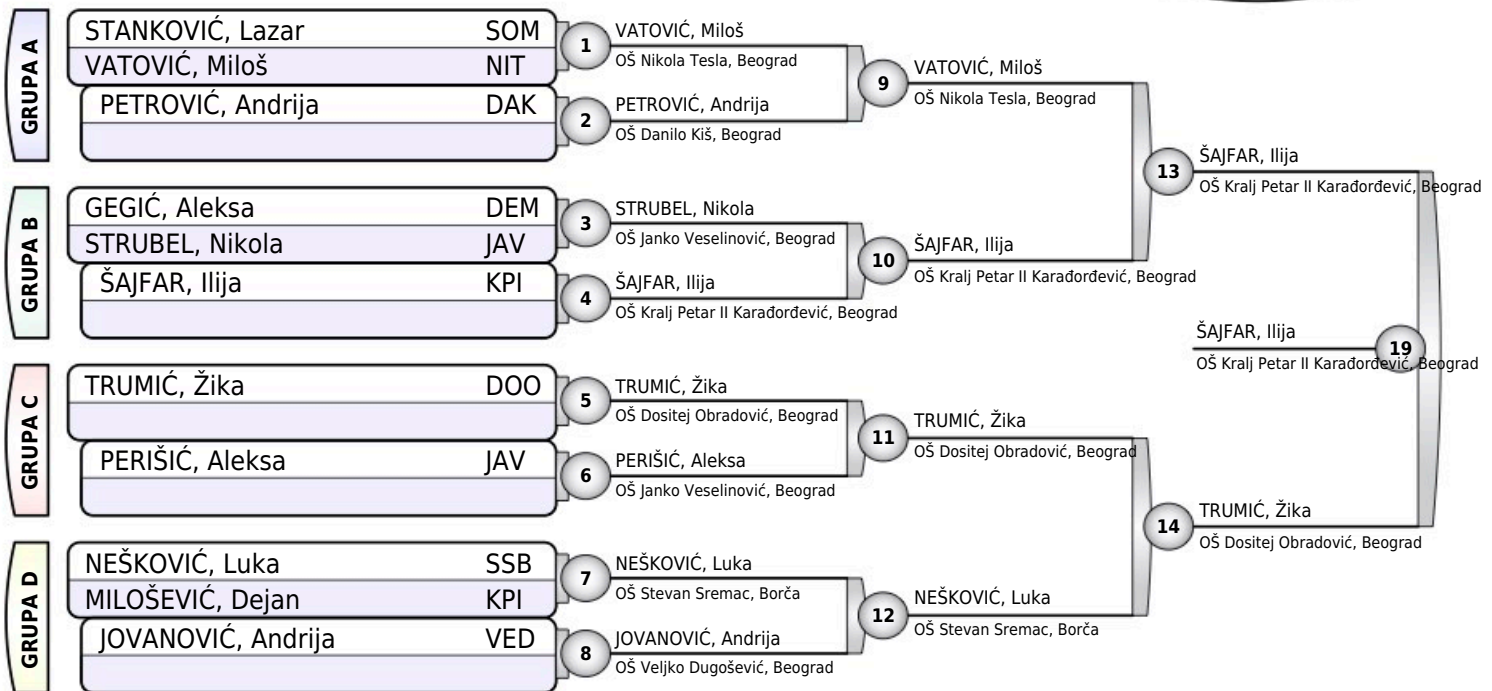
GRUPA A

STANKOVIĆ, Lazar SOM
VATOVIĆ, Miloš NIT
PETROVIĆ, Andrija DAK

GRUPA B

GEGIĆ, Aleksa DEM
STRUBEL, Nikola JAV
ŠAJFAR, Ilija KPI

GRUPA C

TRUMIĆ, Žika DOO
PERIŠIĆ, Aleksa JAV

GRUPA D

NEŠKOVIĆ, Luka SSB
MILOŠEVIĆ, Dejan KPI
JOVANOVIĆ, Andrija VED

1
VATOVIĆ, Miloš
OŠ Nikola Tesla, Beograd

2
PETROVIĆ, Andrija
OŠ Danilo Kiš, Beograd

3
STRUBEL, Nikola
OŠ Janko Veselinović, Beograd

4
ŠAJFAR, Ilija
OŠ Kralj Petar II Karađorđević, Beograd

5
TRUMIĆ, Žika
OŠ Dositej Obradović, Beograd

6
PERIŠIĆ, Aleksa
OŠ Janko Veselinović, Beograd

7
NEŠKOVIĆ, Luka
OŠ Stevan Sremac, Borča

8
JOVANOVIĆ, Andrija
OŠ Veljko Dugošević, Beograd

9
VATOVIĆ, Miloš
OŠ Nikola Tesla, Beograd

10
ŠAJFAR, Ilija
OŠ Kralj Petar II Karađorđević, Beograd

11
TRUMIĆ, Žika
OŠ Dositej Obradović, Beograd

12
NEŠKOVIĆ, Luka
OŠ Stevan Sremac, Borča

13
ŠAJFAR, Ilija
OŠ Kralj Petar II Karađorđević, Beograd

14
TRUMIĆ, Žika
OŠ Dositej Obradović, Beograd

19
ŠAJFAR, Ilija
OŠ Kralj Petar II Karađorđević, Beograd